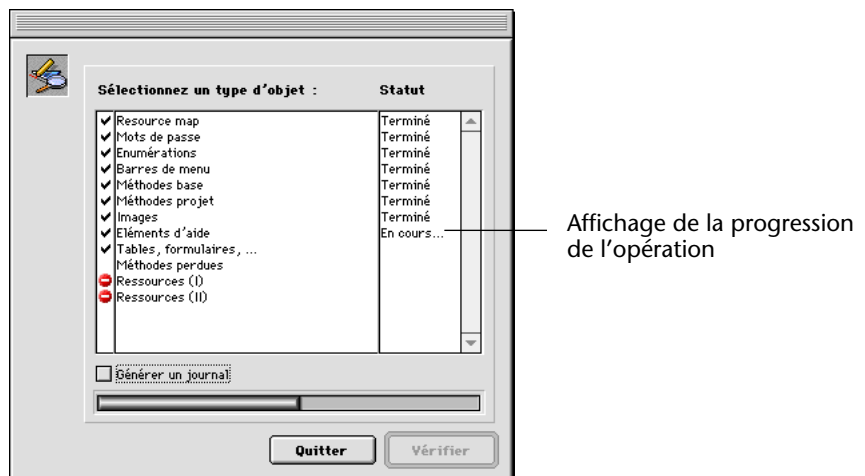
Sélectionnez un type d'objet : Statut

| | |
|---|---|
| Resource map | Terminé |
| Mots de passe | Terminé |
| Enumérations | Terminé |
| Barres de menu | Terminé |
| Méthodes base | Terminé |
| Méthodes projet | Terminé |
| Images | Terminé |
| Eléments d'aide | En cours... |
| Tables, formulaires, ... | |
| Méthodes perdues | |
| Ressources (I) | |
| Ressources (II) | |

Générer un journal

Quitter Vérifier

Affichage de la progression de l'opération